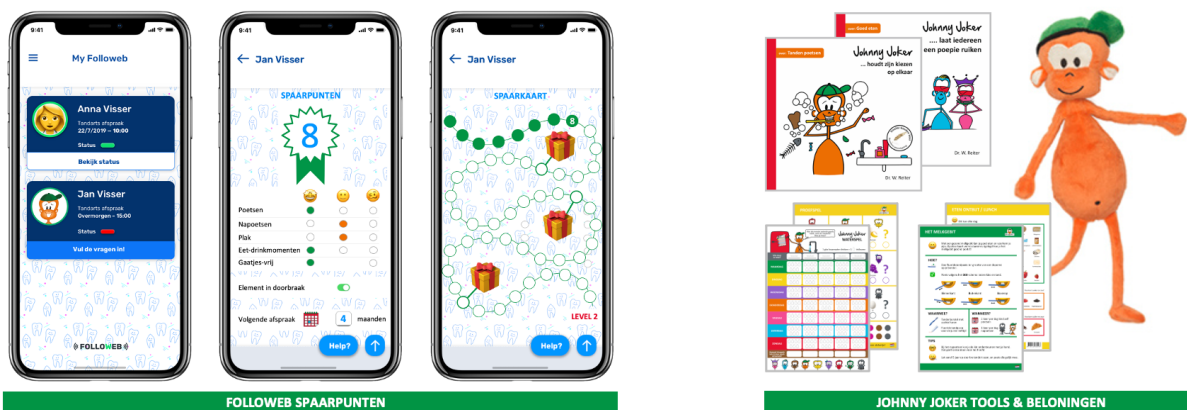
9:41

My Followeb

Anna Visser
Tandarts afspraak
22/7/2019 – 10:00
Status
Bekijk status

Jan Visser
Tandarts afspraak
Overmorgen – 15:00
Status
Vul de vragen in!

FOLLOWEB

9:41

Jan Visser

SPAARPUNTEN

8

Poetsen
Napoetsen
Plak
Eet-drinkmomenten
Gaatjes-vrij

Element in doorbraak

Volgende afspraak 4 maanden

Help?

9:41

Jan Visser

SPAARKAART

8

LEVEL 2

Help?

Tanden poetsen
Johnny Joker
... houdt zijn kiezen op elkaar
Dr. W. Reiter

Goed eten
Johnny Joker
... laat iedereen een poepie ruiken
Dr. W. Reiter

Johnny Joker

HET MELKGEBIT

FOLLOWEB SPAARPUNTEN

JOHNNY JOKER TOOLS & BELONINGEN